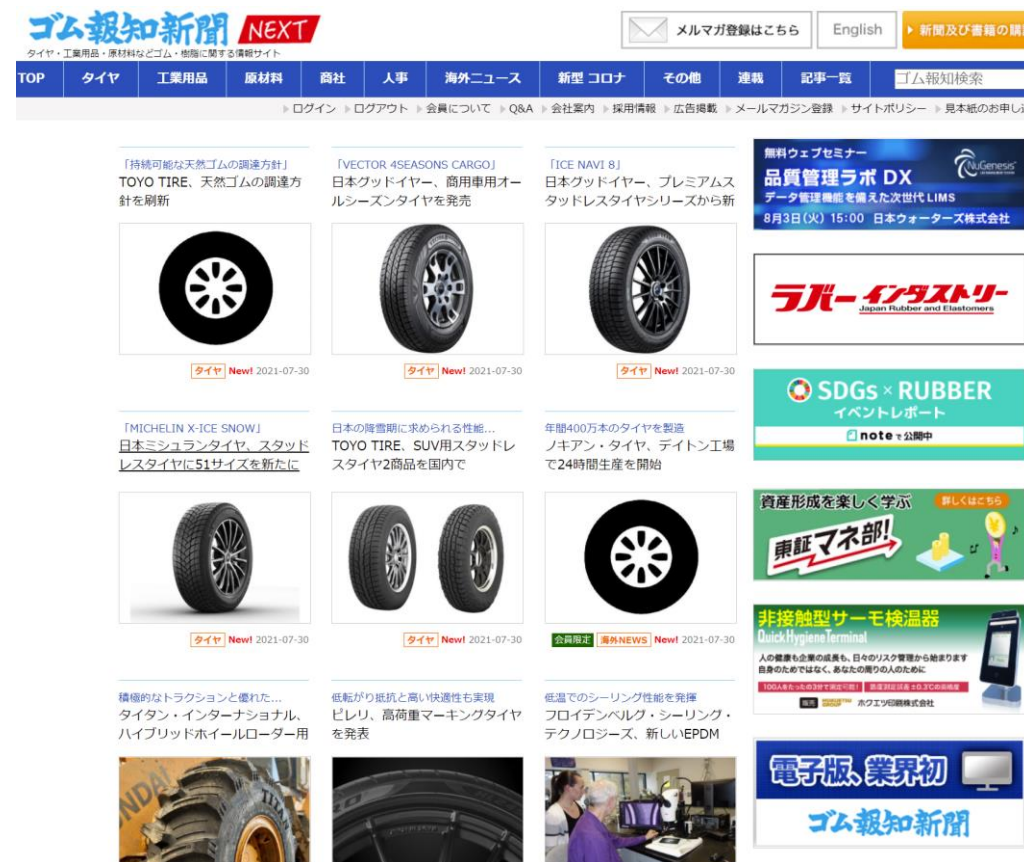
ゴム報知新聞 NEXT
タイヤ・工業用品・原材料などゴム・樹脂に関する情報サイト

メルマガ登録はこちら
English
新聞及び書籍の購

TOP | タイヤ | 工業用品 | 原材料 | 商社 | 人事 | 海外ニュース | 新型 コロナ | その他 | 連載 | 記事一覧 | ゴム報知検索

ログイン ログアウト 会員について Q&A 会社案内 採用情報 広告掲載 メールマガジン登録 サイトポリシー 見本紙のお申し

「持続可能な天然ゴムの調達方針」
TOYO TIRE、天然ゴムの調達方針を刷新
タイヤ New! 2021-07-30

「VECTOR 4SEASONS CARGO」
日本グッドイヤー、商用車用オールシーズンタイヤを発売
タイヤ New! 2021-07-30

「ICE NAVI 8」
日本グッドイヤー、プレミアムスタッドレスタイヤシリーズから新
タイヤ New! 2021-07-30

「MICHELIN X-ICE SNOW」
日本ミシュランタイヤ、スタッドレスタイヤに51サイズを新たに
タイヤ New! 2021-07-30

日本の降雪期に求められる性能…
TOYO TIRE、SUV用スタッドレスタイヤ2商品を国内で
タイヤ New! 2021-07-30

年間400万本のタイヤを製造
ノキアン・タイヤ、デイトン工場で24時間生産を開始
会員限定 海外NEWS New! 2021-07-30

積極的なトラクションと優れた…
タイタン・インターナショナル、ハイブリッドホイールローダー用

低転がり抵抗と高い快適性も実現
ピレリ、高荷重マーキングタイヤを発表

低温でのシーリング性能を発揮
フロイデンベルグ・シーリング・テクノロジーズ、新しいEPDM

無料ウェブセミナー
NuGenesis
品質管理ラボ DX
データ管理機能を備えた次世代LIMS
8月3日(火) 15:00 日本ウォーターズ株式会社

ラバーインダストリー
Japan Rubber and Elastomers

SDGs × RUBBER
イベントレポート
note で公開中

資産形成を楽しく学ぶ
詳しくはこちら
東証マネ部!

非接触型サーモ検温器
Quick Hygiene Terminal
人の健康も企業の成長も、日々のリスク管理から始まります
自身のためではなく、あなたの周りの人のために
ホクエツ印刷株式会社

電子版、業界初
ゴム報知新聞